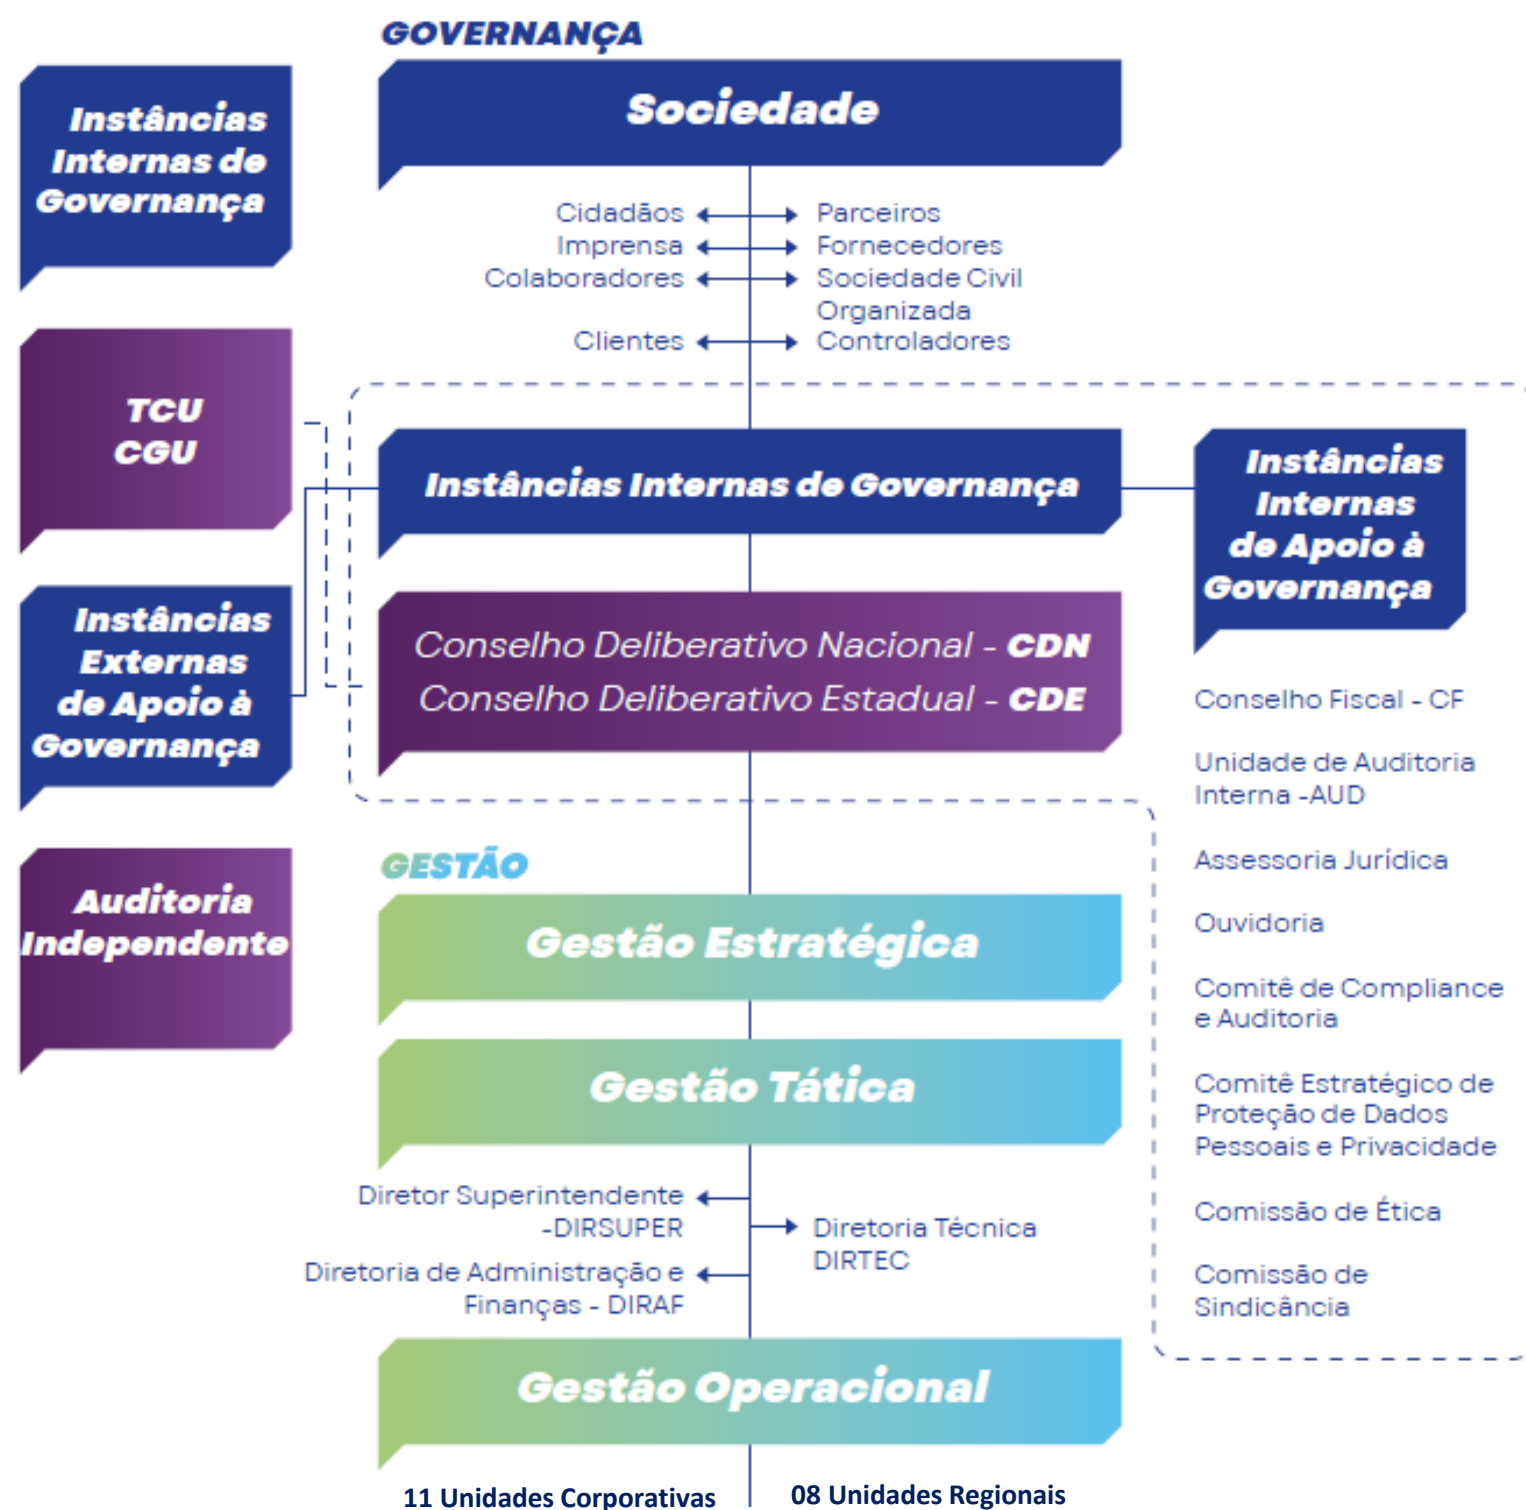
GOVERNANÇA

Instâncias Internas de Governança

Sociedade

Cidadãos
Imprensa
Colaboradores
Clientes

Parceiros
Fornecedores
Sociedade Civil Organizada
Controladores

TCU
CGU

Instâncias Internas de Governança

Instâncias Internas de Apoio à Governança

Instâncias Externas de Apoio à Governança

Conselho Deliberativo Nacional - CDN
Conselho Deliberativo Estadual - CDE

Conselho Fiscal - CF

Unidade de Auditoria Interna -AUD

Assessoria Jurídica

Ouvidoria

Comitê de Compliance e Auditoria

Comitê Estratégico de Proteção de Dados Pessoais e Privacidade

Comissão de Ética

Comissão de Sindicância

Auditoria Independente

GESTÃO

Gestão Estratégica

Gestão Tática

Diretor Superintendente -DIRSUPER

Diretoria de Administração e Finanças - DIRAF

Diretoria Técnica DIRTEC

Gestão Operacional

11 Unidades Corporativas

08 Unidades Regionais